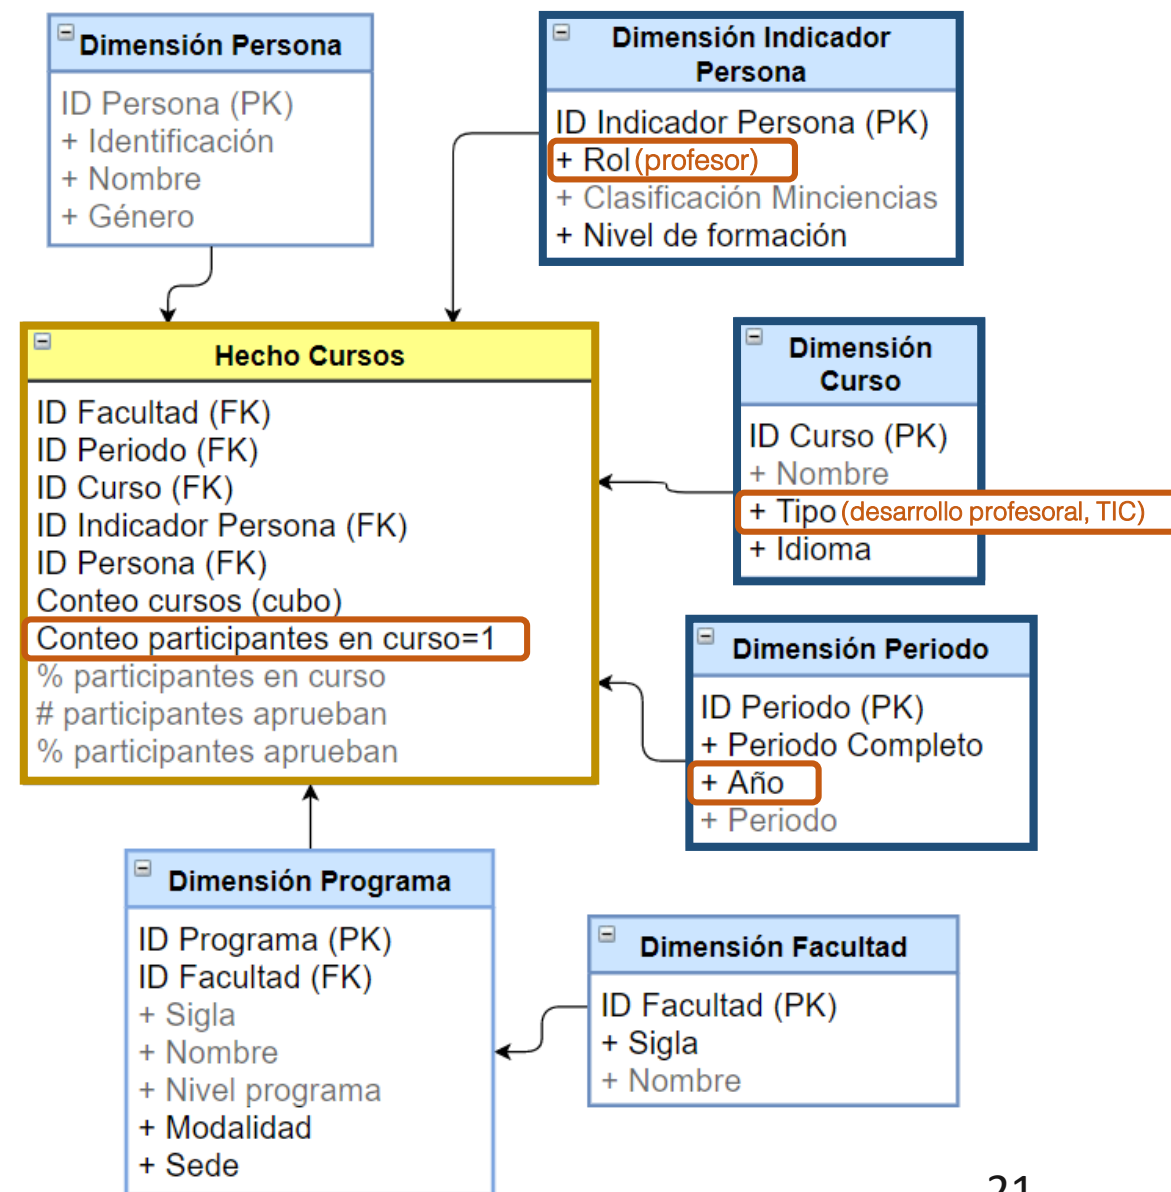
Dimensión Persona

ID Persona (PK)
+ Identificación
+ Nombre
+ Género

Dimensión Indicador Persona

ID Indicador Persona (PK)
+ Rol (profesor)
+ Clasificación Minciencias
+ Nivel de formación

Hecho Cursos

ID Facultad (FK)
ID Periodo (FK)
ID Curso (FK)
ID Indicador Persona (FK)
ID Persona (FK)
Conteo cursos (cubo)
Conteo participantes en curso=1
% participantes en curso
# participantes aprueban
% participantes aprueban

Dimensión Curso

ID Curso (PK)
+ Nombre
+ Tipo (desarrollo profesoral, TIC)
+ Idioma

Dimensión Periodo

ID Periodo (PK)
+ Periodo Completo
+ Año
+ Periodo

Dimensión Programa

ID Programa (PK)
ID Facultad (FK)
+ Sigla
+ Nombre
+ Nivel programa
+ Modalidad
+ Sede

Dimensión Facultad

ID Facultad (PK)
+ Sigla
+ Nombre

21